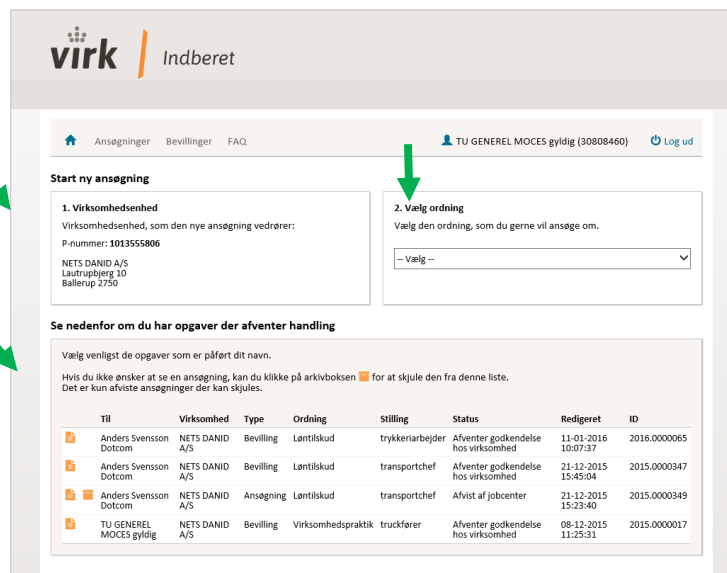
virk | Indberet

Ansøgninger Bevillinger FAQ

TU GENEREL MOCES gyldig (30808460) Log ud

Start ny ansøgning

1. Virksomhedsenhed
Virksomhedsenhed, som den nye ansøgning vedrører:
P-nummer: 1013555806

NETS DANID A/S
Lautrupbjerg 10
Ballerup 2750

2. Vælg ordning
Vælg den ordning, som du gerne vil ansøge om.

-- Vælg --

Se nedenfor om du har opgaver der afventer handling

Vælg venligst de opgaver som er påført dit navn.

Hvis du ikke ønsker at se en ansøgning, kan du klikke på arkivboksen for at skjule den fra denne liste.
Det er kun afviste ansøgninger der kan skjules.

| | Til | Virksomhed | Type | Ordning | Stilling | Status | Redigeret | ID |
|---|---|---|---|---|---|---|---|---|
| | Anders Svensson Dotcom | NETS DANID A/S | Bevilling | Løntilskud | trykkeriarbejder | Afventer godkendelse hos virksomhed | 11-01-2016 10:07:37 | 2016.0000065 |
| | Anders Svensson Dotcom | NETS DANID A/S | Bevilling | Løntilskud | transportchef | Afventer godkendelse hos virksomhed | 21-12-2015 15:45:04 | 2015.0000347 |
| | Anders Svensson Dotcom | NETS DANID A/S | Ansøgning | Løntilskud | transportchef | Afvist af jobcenter | 21-12-2015 15:23:40 | 2015.0000349 |
| | TU GENEREL MOCES gyldig | NETS DANID A/S | Bevilling | Virksomhedspraktik | truckfører | Afventer godkendelse hos virksomhed | 08-12-2015 11:25:31 | 2015.0000017 |